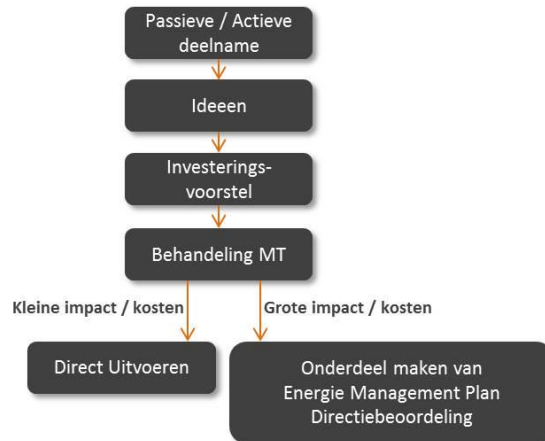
Passieve / Actieve deelname

Ideeen

Investerings-voorstel

Behandeling MT

Kleine impact / kosten

Grote impact / kosten

Direct Uitvoeren

Onderdeel maken van Energie Management Plan Directiebeoordeling